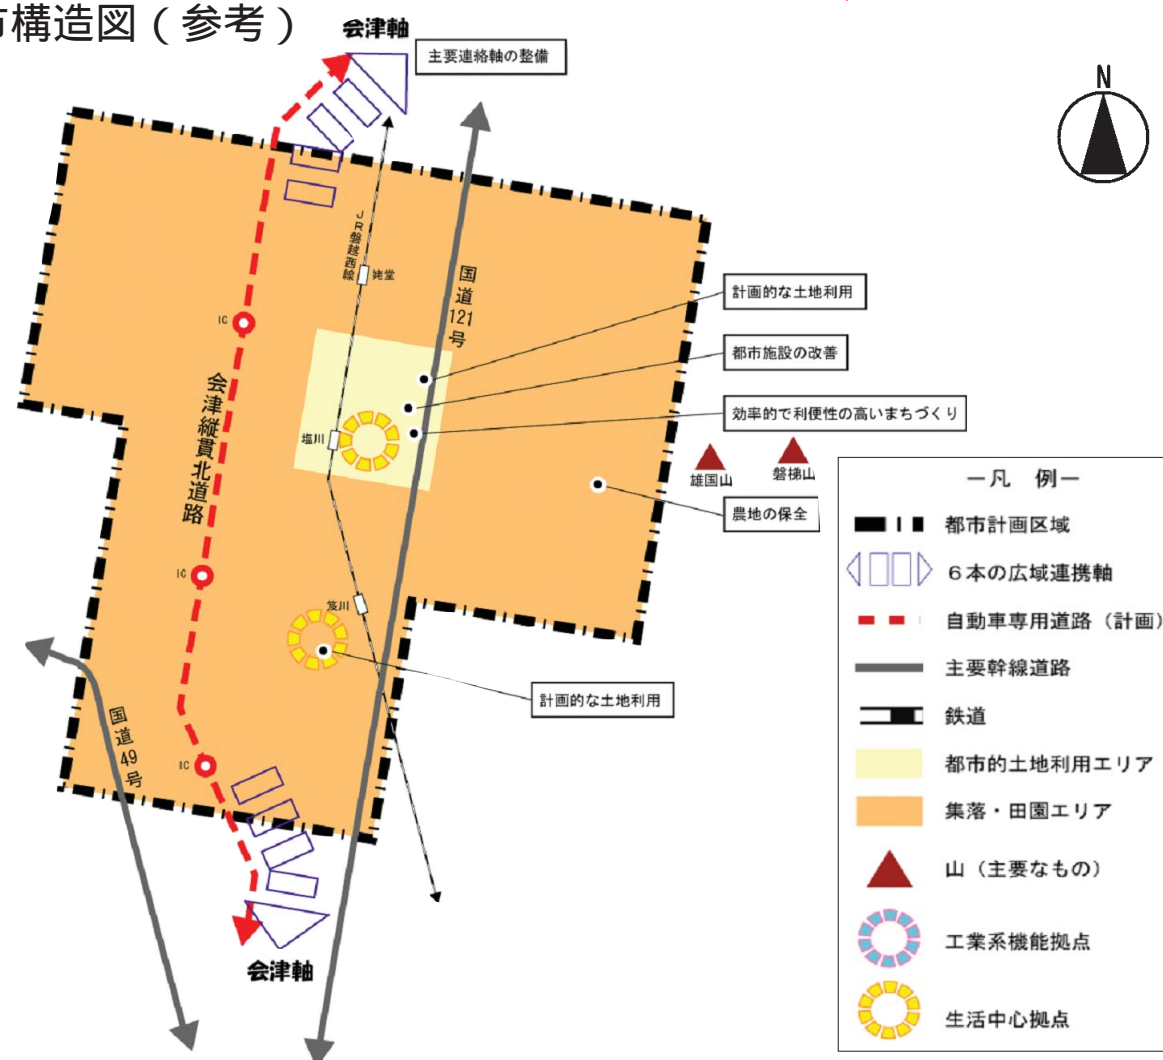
市構造図（参考）

会津軸

主要連絡軸の整備

N

JR磐越西線

姥堂

国道121号

計画的な土地利用

都市施設の改善

効率的で利便性の高いまちづくり

IC

会津縦貫北道路

塩川

雄国山

磐梯山

農地の保全

IC

笈川

計画的な土地利用

国道49号

IC

会津軸

一凡　例一

都市計画区域

６本の広域連携軸

自動車専用道路（計画）

主要幹線道路

鉄道

都市的土地利用エリア

集落・田園エリア

山（主要なもの）

工業系機能拠点

生活中心拠点